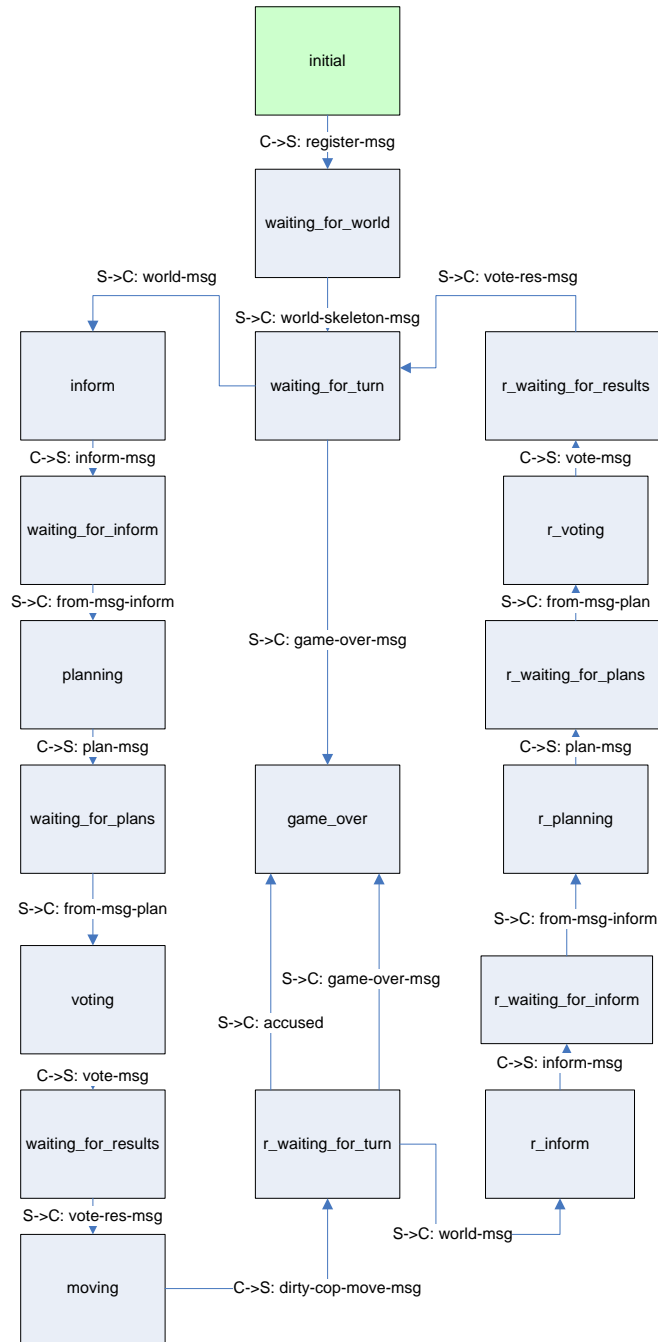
initial

C->S: register-msg

waiting_for_world

S->C: world-msg

S->C: vote-res-msg

S->C: world-skeleton-msg

inform

waiting_for_turn

r_waiting_for_results

C->S: inform-msg

C->S: vote-msg

waiting_for_inform

r_voting

S->C: from-msg-inform

S->C: from-msg-plan

planning

S->C: game-over-msg

r_waiting_for_plans

C->S: plan-msg

C->S: plan-msg

waiting_for_plans

game_over

r_planning

S->C: from-msg-plan

S->C: from-msg-inform

S->C: game-over-msg

r_waiting_for_inform

voting

S->C: accused

C->S: inform-msg

C->S: vote-msg

waiting_for_results

r_waiting_for_turn

r_inform

S->C: vote-res-msg

S->C: world-msg

moving

C->S: dirty-cop-move-msg